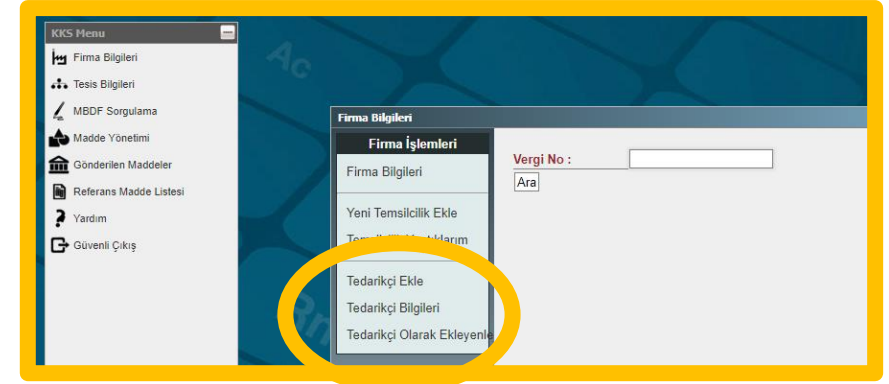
KKS Menu
Firma Bilgileri
Tesis Bilgileri
MBDF Sorgulama
Madde Yönetimi
Gönderilen Maddeler
Referans Madde Listesi
Yardım
Güvenli Çıkış

Firma Bilgileri
Firma İşlemleri
Firma Bilgileri
Yeni Temsilcilik Ekle
Tems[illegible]klarım
Tedarikçi Ekle
Tedarikçi Bilgileri
Tedarikçi Olarak Ekleyenle

Vergi No :
Ara